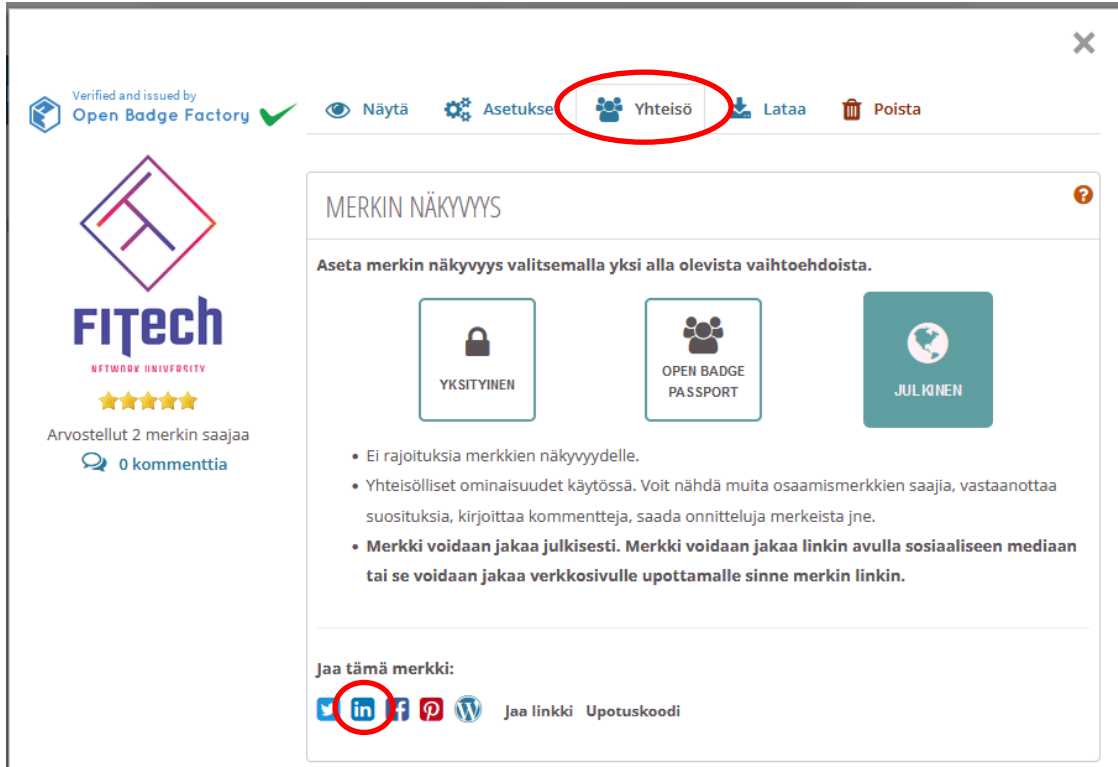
×

Verified and issued by
Open Badge Factory

Näytä Asetukset Yhteisö Lataa Poista

FITech
NETWORK UNIVERSITY

Arvostellut 2 merkin saajaa
0 kommenttia

MERKIN NÄKYVYYS

Aseta merkin näkyvyys valitsemalla yksi alla olevista vaihtoehdoista.

YKSITYINEN

OPEN BADGE PASSPORT

JULKINEN

- Ei rajoituksia merkkien näkyvyydelle.
- Yhteisölliset ominaisuudet käytössä. Voit nähdä muita osaamismerkkien saajia, vastaanottaa suosituksia, kirjoittaa kommentteja, saada onnitteluja merkeistä jne.
- **Merkki voidaan jakaa julkisesti. Merkki voidaan jakaa linkin avulla sosiaaliseen mediaan tai se voidaan jakaa verkkosivulle upottamalle sinne merkin linkin.**

Jaa tämä merkki:

Jaa linkki Upotuskoodi